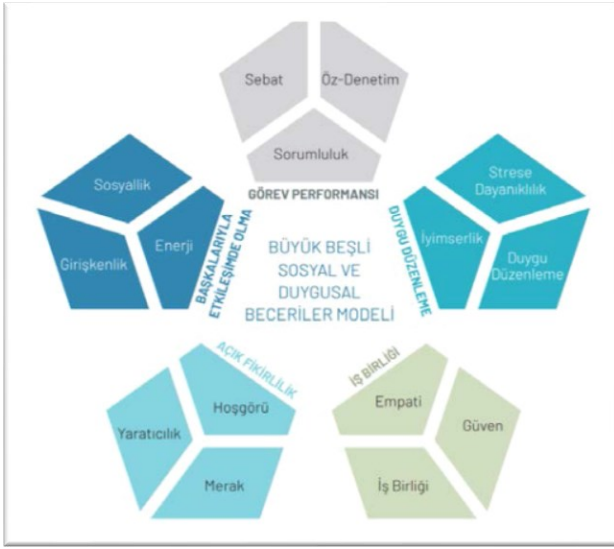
Sebat
Öz-Denetim
Sorumluluk
GÖREV PERFORMANSI

Sosyallik
Girişkenlik
Enerji
BAŞKALARIYLA ETKİLEŞİMDE OLMA

Strese Dayanıklılık
İyimserlik
Duygu Düzenleme
DUYGU DÜZENLEME

BÜYÜK BEŞLİ SOSYAL VE DUYGUSAL BECERİLER MODELİ

AÇIK FİKİRLİLİK
Hoşgörü
Yaratıcılık
Merak

İŞ BİRLİĞİ
Empati
Güven
İş Birliği